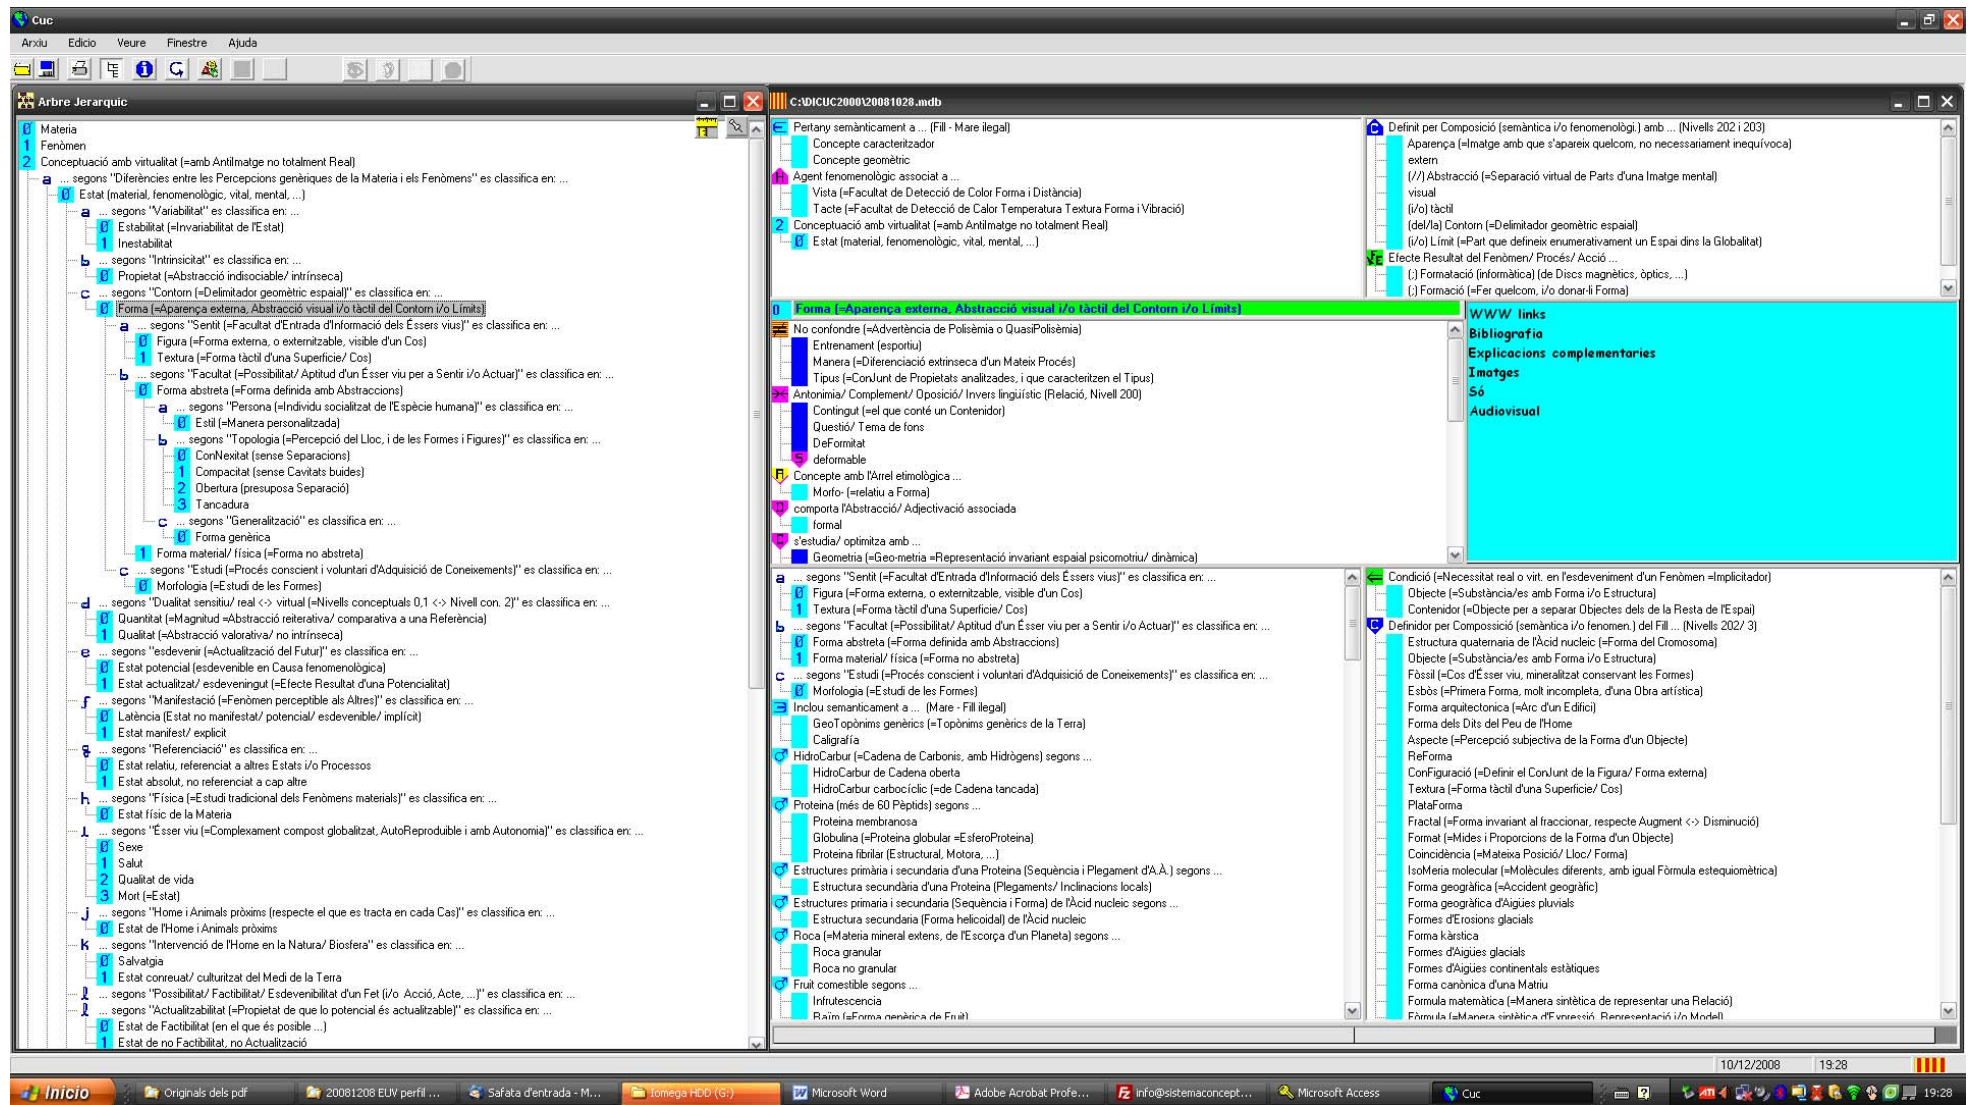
Cuc

Arxiu Edicio Veure Finestre Ajuda

Arbre Jerarquic

0 Materia
1 Fenòmen
2 Conceptuació amb virtualitat (=amb AntiImatge no totalment Real)
a ... segons "Diferències entre les Percepcions genèriques de la Materia i els Fenòmens" es classifica en: ...
0 Estat (material, fenomenològic, vital, mental, ...)
a ... segons "Variabilitat" es classifica en: ...
0 Estabilitat (=Invariabilitat de l'Estat)
1 Inestabilitat
b ... segons "Intrinsicitat" es classifica en: ...
0 Propietat (=Abstracció indisociable/ intrínseca)
c ... segons "Contorn (=Delimitador geomètric espaial)" es classifica en: ...
0 Forma (=Aparença externa, Abstracció visual i/o tàctil del Contorn i/o Límits)
a ... segons "Sentit (=Facultat d'Entrada d'Informació dels Éssers vius)" es classifica en: ...
0 Figura (=Forma externa, o externitzable, visible d'un Cos)
1 Textura (=Forma tàctil d'una Superficie/ Cos)
b ... segons "Facultat (=Possibilitat/ Aptitud d'un Ésser viu per a Sentir i/o Actuar)" es classifica en: ...
0 Forma abstreta (=Forma definida amb Abstraccions)
a ... segons "Persona (=Individu socialitzat de l'Espècie humana)" es classifica en: ...
0 Estil (=Manera personalitzada)
b ... segons "Topologia (=Percepció del Lloc, i de les Formes i Figures)" es classifica en: ...
0 ConNexitat (sense Separacions)
1 Compacitat (sense Cavitats buides)
2 Obertura (presuposa Separació)
3 Tancadura
c ... segons "Generalització" es classifica en: ...
0 Forma genèrica
1 Forma material/ física (=Forma no abstreta)
c ... segons "Estudi (=Procés conscient i voluntari d'Adquisició de Coneixements)" es classifica en: ...
0 Morfologia (=Estudi de les Formes)
d ... segons "Dualitat sensitiu/ real <-> virtual (=Nivells conceptuals 0,1 <-> Nivell con. 2)" es classifica en: ...
0 Quantitat (=Magnitud =Abstracció reiterativa/ comparativa a una Referència)
1 Qualitat (=Abstracció valorativa/ no intrínseca)
e ... segons "esdevenir (=Actualització del Futur)" es classifica en: ...
0 Estat potencial (esdevenible en Causa fenomenològica)
1 Estat actualitzat/ esdeveningut (=Efecte Resultat d'una Potencialitat)
f ... segons "Manifestació (=Fenòmen perceptible als Altres)" es classifica en: ...
0 Latència (Estat no manifestat/ potencial/ esdevenible/ implícit)
1 Estat manifest/ explicit
g ... segons "Referenciació" es classifica en: ...
0 Estat relatiu, referenciat a altres Estats i/o Processos
1 Estat absolut, no referenciat a cap altre
h ... segons "Física (=Estudi tradicional dels Fenòmens materials)" es classifica en: ...
0 Estat físic de la Materia
i ... segons "Ésser viu (=Complexament compost globalitzat, AutoReproduible i amb Autonomia)" es classifica en: ...
0 Sexe
1 Salut
2 Qualitat de vida
3 Mort (=Estat)
j ... segons "Home i Animals pròxims (respecte el que es tracta en cada Cas)" es classifica en: ...
0 Estat de l'Home i Animals pròxims
k ... segons "Intervenció de l'Home en la Natura/ Biosfera" es classifica en: ...
0 Salvatgia
1 Estat conreuat/ culturitzat del Medi de la Terra
l ... segons "Possibilitat/ Factibilitat/ Esdevenibilitat d'un Fet (i/o Acció, Acte, ...)" es classifica en: ...
l ... segons "Actualitzabilitat (=Propietat de que lo potencial és actualitzable)" es classifica en: ...
0 Estat de Factibilitat (en el que és posible ...)
1 Estat de no Factibilitat, no Actualització

C:\DICUC2000\20081028.mdb

Pertany semànticament a ... (Fill - Mare ilegal)
Concepte caracteritzador
Concepte geomètric
Agent fenomenològic associat a ...
Vista (=Facultat de Detecció de Color Forma i Distància)
Tacte (=Facultat de Detecció de Calor Temperatura Textura Forma i Vibració)
2 Conceptuació amb virtualitat (=amb AntiImatge no totalment Real)
0 Estat (material, fenomenològic, vital, mental, ...)

Definit per Composició (semàntica i/o fenomenològ.) amb ... (Nivells 202 i 203)
Aparença (=Imatge amb que s'apareix quelcom, no necessariament inequívoca)
extern
(//) Abstracció (=Separació virtual de Parts d'una Imatge mental)
visual
(i/o) tàctil
(del/la) Contorn (=Delimitador geomètric espaial)
(i/o) Límit (=Part que defineix enumerativament un Espai dins la Globalitat)
Efecte Resultat del Fenòmen/ Procés/ Acció ...
(.) Formatació (informàtica) (de Discs magnètics, òptics, ...)
(.) Formació (=Fer quelcom, i/o donar-li Forma)

0 Forma (=Aparença externa, Abstracció visual i/o tàctil del Contorn i/o Límits)
No confondre (=Advertència de Polisèmia o QuasiPolisèmia)
Entrenament (esportiu)
Manera (=Diferenciació extrinseca d'un Mateix Procés)
Tipus (=ConJunt de Propietats analitzades, i que caracteritzen el Tipus)
Antonimia/ Complement/ Oposició/ Invers lingüístic (Relació, Nivell 200)
Contingut (=el que conté un Contenidor)
Qüestió/ Tema de fons
DeFormitat
deformable
Concepte amb l'Arrel etimològica ...
Morfo- (=relatiu a Forma)
comporta l'Abstracció/ Adjectivació associada
formal
s'estudia/ optimitza amb ...
Geometria (=Geo-metria =Representació invariant espaial psicomotriu/ dinàmica)

WWW links
Bibliografia
Explicacions complementaries
Imatges
Só
Audiovisual

a ... segons "Sentit (=Facultat d'Entrada d'Informació dels Éssers vius)" es classifica en: ...
0 Figura (=Forma externa, o externitzable, visible d'un Cos)
1 Textura (=Forma tàctil d'una Superficie/ Cos)
b ... segons "Facultat (=Possibilitat/ Aptitud d'un Ésser viu per a Sentir i/o Actuar)" es classifica en: ...
0 Forma abstreta (=Forma definida amb Abstraccions)
1 Forma material/ física (=Forma no abstreta)
c ... segons "Estudi (=Procés conscient i voluntari d'Adquisició de Coneixements)" es classifica en: ...
0 Morfologia (=Estudi de les Formes)
Inclou semanticament a ... (Mare - Fill ilegal)
GeoTopònims genèrics (=Topònims genèrics de la Terra)
Caligrafia
HidroCarbur (=Cadena de Carbonis, amb Hidrògens) segons ...
HidroCarbur de Cadena oberta
HidroCarbur carbocíclic (=de Cadena tancada)
Proteina (més de 60 Pèptids) segons ...
Proteina membranosa
Globulina (=Proteina globular =EsferoProteina)
Proteina fibrilar (Estructural, Motora, ...)
Estructures primària i secundaria d'una Proteina (Seqüència i Plegament d'A.A.) segons ...
Estructura secundària d'una Proteina (Plegaments/ Inclinacions locals)
Estructures primaria i secundaria (Seqüència i Forma) de l'Àcid nucleic segons ...
Estructura secundaria (Forma helicoidal) de l'Àcid nucleic
Roca (=Materia mineral extens, de l'Escorça d'un Planeta) segons ...
Roca granular
Roca no granular
Fruit comestible segons ...
Infrutescencia
Raïm (=Forma genèrica de Fruit)

Condició (=Necessitat real o virt. en l'esdeveniment d'un Fenòmen =Implicitador)
Objecte (=Substància/es amb Forma i/o Estructura)
Contenidor (=Objecte per a separar Objectes dels de la Resta de l'Espai)
Definidor per Composició (semàntica i/o fenomen.) del Fill ... (Nivells 202/ 3)
Estructura quaternaria de l'Àcid nucleic (=Forma del Cromosoma)
Objecte (=Substància/es amb Forma i/o Estructura)
Fòssil (=Cos d'Ésser viu, mineralitzat conservant les Formes)
Esbós (=Primera Forma, molt incompleta, d'una Obra artística)
Forma arquitectonica (=Arc d'un Edifici)
Forma dels Dits del Peu de l'Home
Aspecte (=Percepció subjectiva de la Forma d'un Objecte)
ReForma
ConFiguració (=Definir el ConJunt de la Figura/ Forma externa)
Textura (=Forma tàctil d'una Superficie/ Cos)
PlataForma
Fractal (=Forma invariant al fraccionar, respecte Augment <-> Disminució)
Format (=Mides i Proporcions de la Forma d'un Objecte)
Coincidència (=Mateixa Posició/ Lloc/ Forma)
IsoMeria molecular (=Molècules diferents, amb igual Fòrmula estequiomètrica)
Forma geogràfica (=Accident geogràfic)
Forma geogràfica d'Aigües pluvials
Formes d'Erosions glacials
Forma kàrstica
Formes d'Aigües glacials
Formes d'Aigües continentals estàtiques
Forma canònica d'una Matriu
Formula matemàtica (=Manera sintètica de representar una Relació)
Fòrmula (=Manera sintètica d'Expressió, Representació i/o Model)

10/12/2008 19:28

Inicio | Originals dels pdf | 20081208 EUV perfil ... | Safata d'entrada - M... | Iomega HDD (G:) | Microsoft Word | Adobe Acrobat Profe... | info@sistemaconcept... | Microsoft Access | Cuc | 19:28